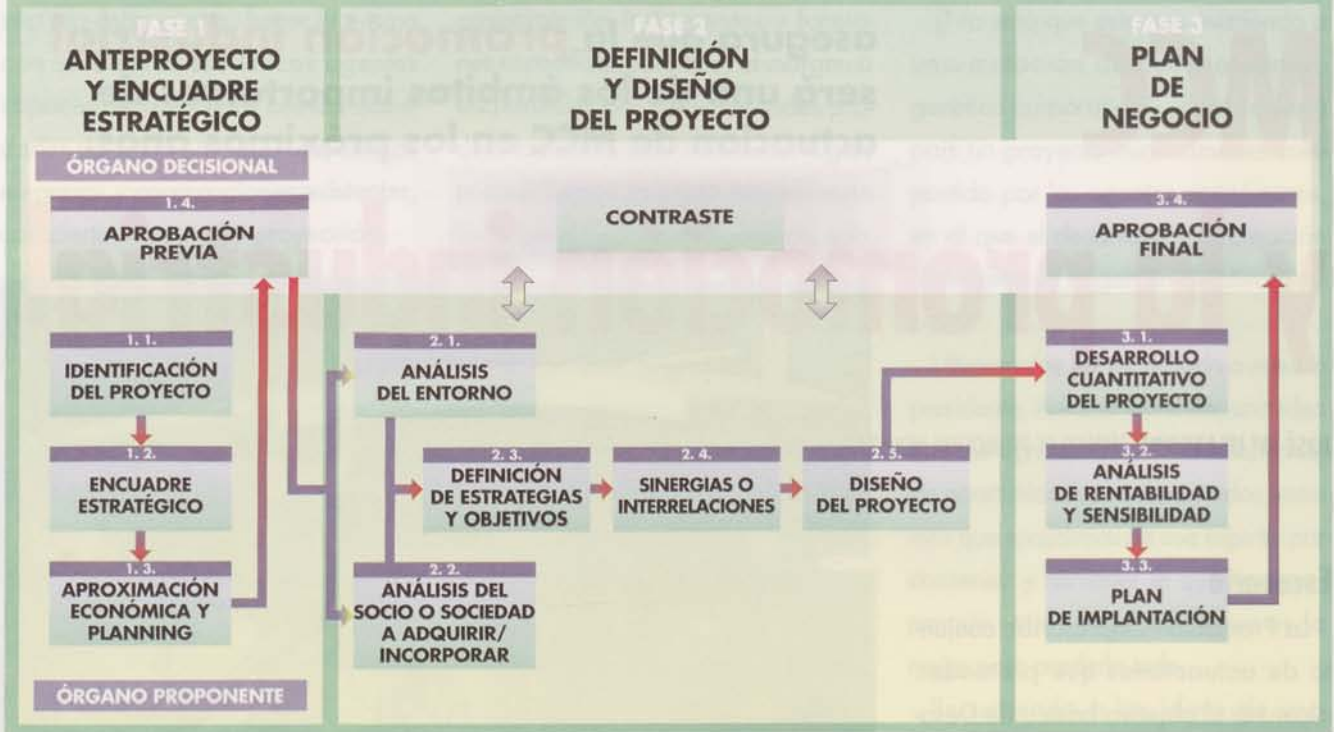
FASE 1

ANTEPROYECTO Y ENCUADRE ESTRATÉGICO

FASE 2

DEFINICIÓN Y DISEÑO DEL PROYECTO

FASE 3

PLAN DE NEGOCIO

ÓRGANO DECISIONAL

1. 4.
APROBACIÓN PREVIA

CONTRASTE

3. 4.
APROBACIÓN FINAL

1. 1.
IDENTIFICACIÓN DEL PROYECTO

1. 2.
ENCUADRE ESTRATÉGICO

1. 3.
APROXIMACIÓN ECONÓMICA Y PLANNING

2. 1.
ANÁLISIS DEL ENTORNO

2. 3.
DEFINICIÓN DE ESTRATEGIAS Y OBJETIVOS

2. 4.
SINERGIAS O INTERRELACIONES

2. 5.
DISEÑO DEL PROYECTO

2. 2.
ANÁLISIS DEL SOCIO O SOCIEDAD A ADQUIRIR/ INCORPORAR

3. 1.
DESARROLLO CUANTITATIVO DEL PROYECTO

3. 2.
ANÁLISIS DE RENTABILIDAD Y SENSIBILIDAD

3. 3.
PLAN DE IMPLANTACIÓN

ÓRGANO PROPONENTE